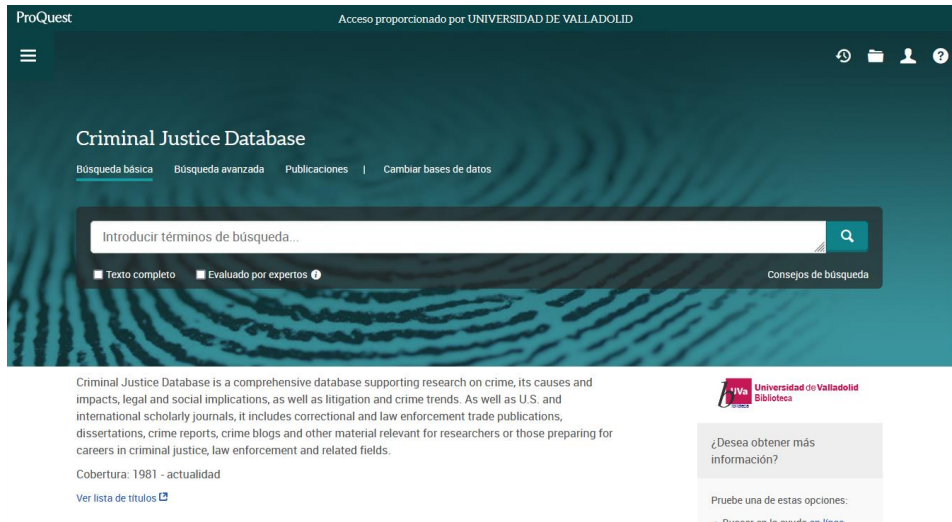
ProQuest

Acceso proporcionado por UNIVERSIDAD DE VALLADOLID

Criminal Justice Database

Búsqueda básica Búsqueda avanzada Publicaciones | Cambiar bases de datos

Introducir términos de búsqueda...

Texto completo Evaluado por expertos

Consejos de búsqueda

Criminal Justice Database is a comprehensive database supporting research on crime, its causes and impacts, legal and social implications, as well as litigation and crime trends. As well as U.S. and international scholarly journals, it includes correctional and law enforcement trade publications, dissertations, crime reports, crime blogs and other material relevant for researchers or those preparing for careers in criminal justice, law enforcement and related fields.

Cobertura: 1981 - actualidad

Ver lista de títulos

UVa Universidad de Valladolid Biblioteca

¿Desea obtener más información?

Pruebe una de estas opciones:

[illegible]